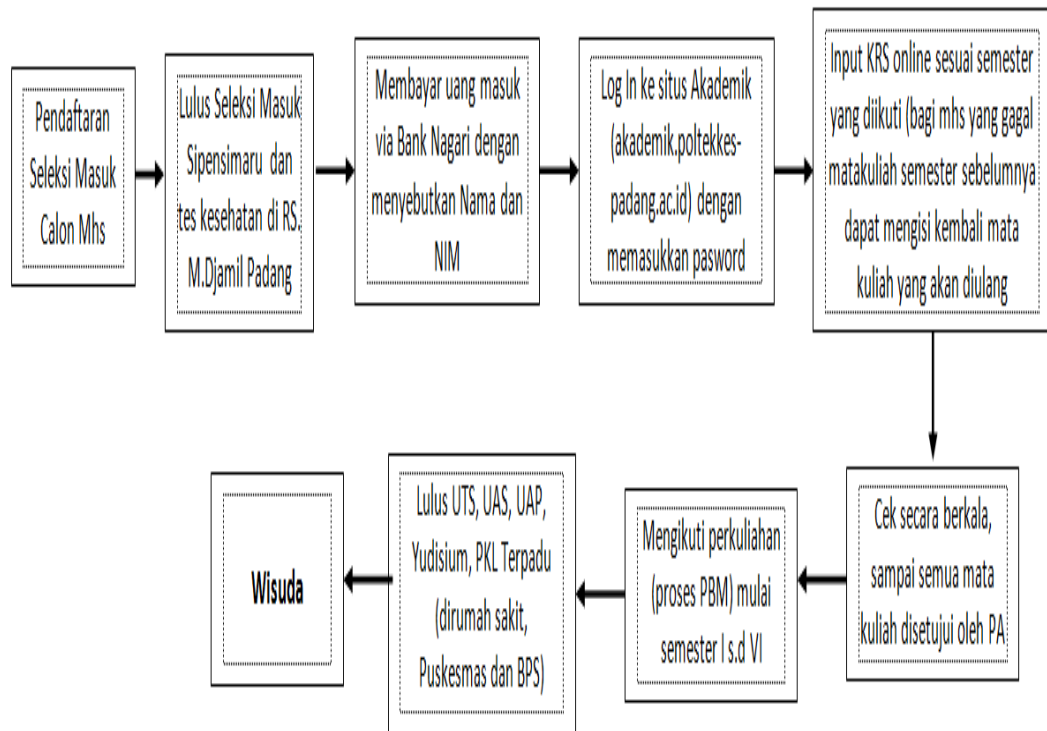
Pendaftaran Seleksi Masuk Calon Mhs

Lulus Seleksi Masuk Sipensimaru dan tes kesehatan di RS. M.Djamil Padang

Membayar uang masuk via Bank Nagari dengan menyebutkan Nama dan NIM

Log in ke situs Akademik (akademik.poltekkes-padang.ac.id) dengan memasukkan pasword

Input KRS online sesuai semester yang diikuti (bagi mhs yang gagal matakuliah semester sebelumnya dapat mengisi kembali mata kuliah yang akan diulang

Cek secara berkala, sampai semua mata kuliah disetujui oleh PA

Mengikuti perkuliahan (proses PBM) mulai semester I s.d VI

Lulus UTS, UAS, UAP, Yudisium, PKL Terpadu (dirumah sakit, Puskesmas dan BPS)

Wisuda